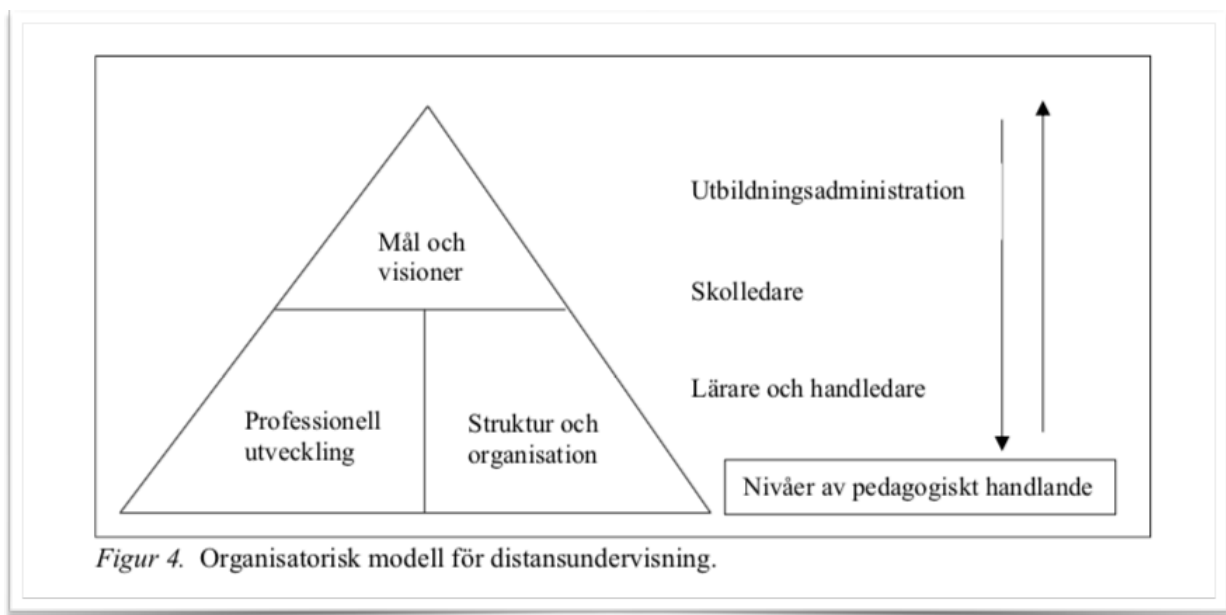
Mål och visioner

Professionell utveckling

Struktur och organisation

Utbildningsadministration

Skolledare

Lärare och handledare

Nivåer av pedagogiskt handlande

*Figur 4.* Organisatorisk modell för distansundervisning.